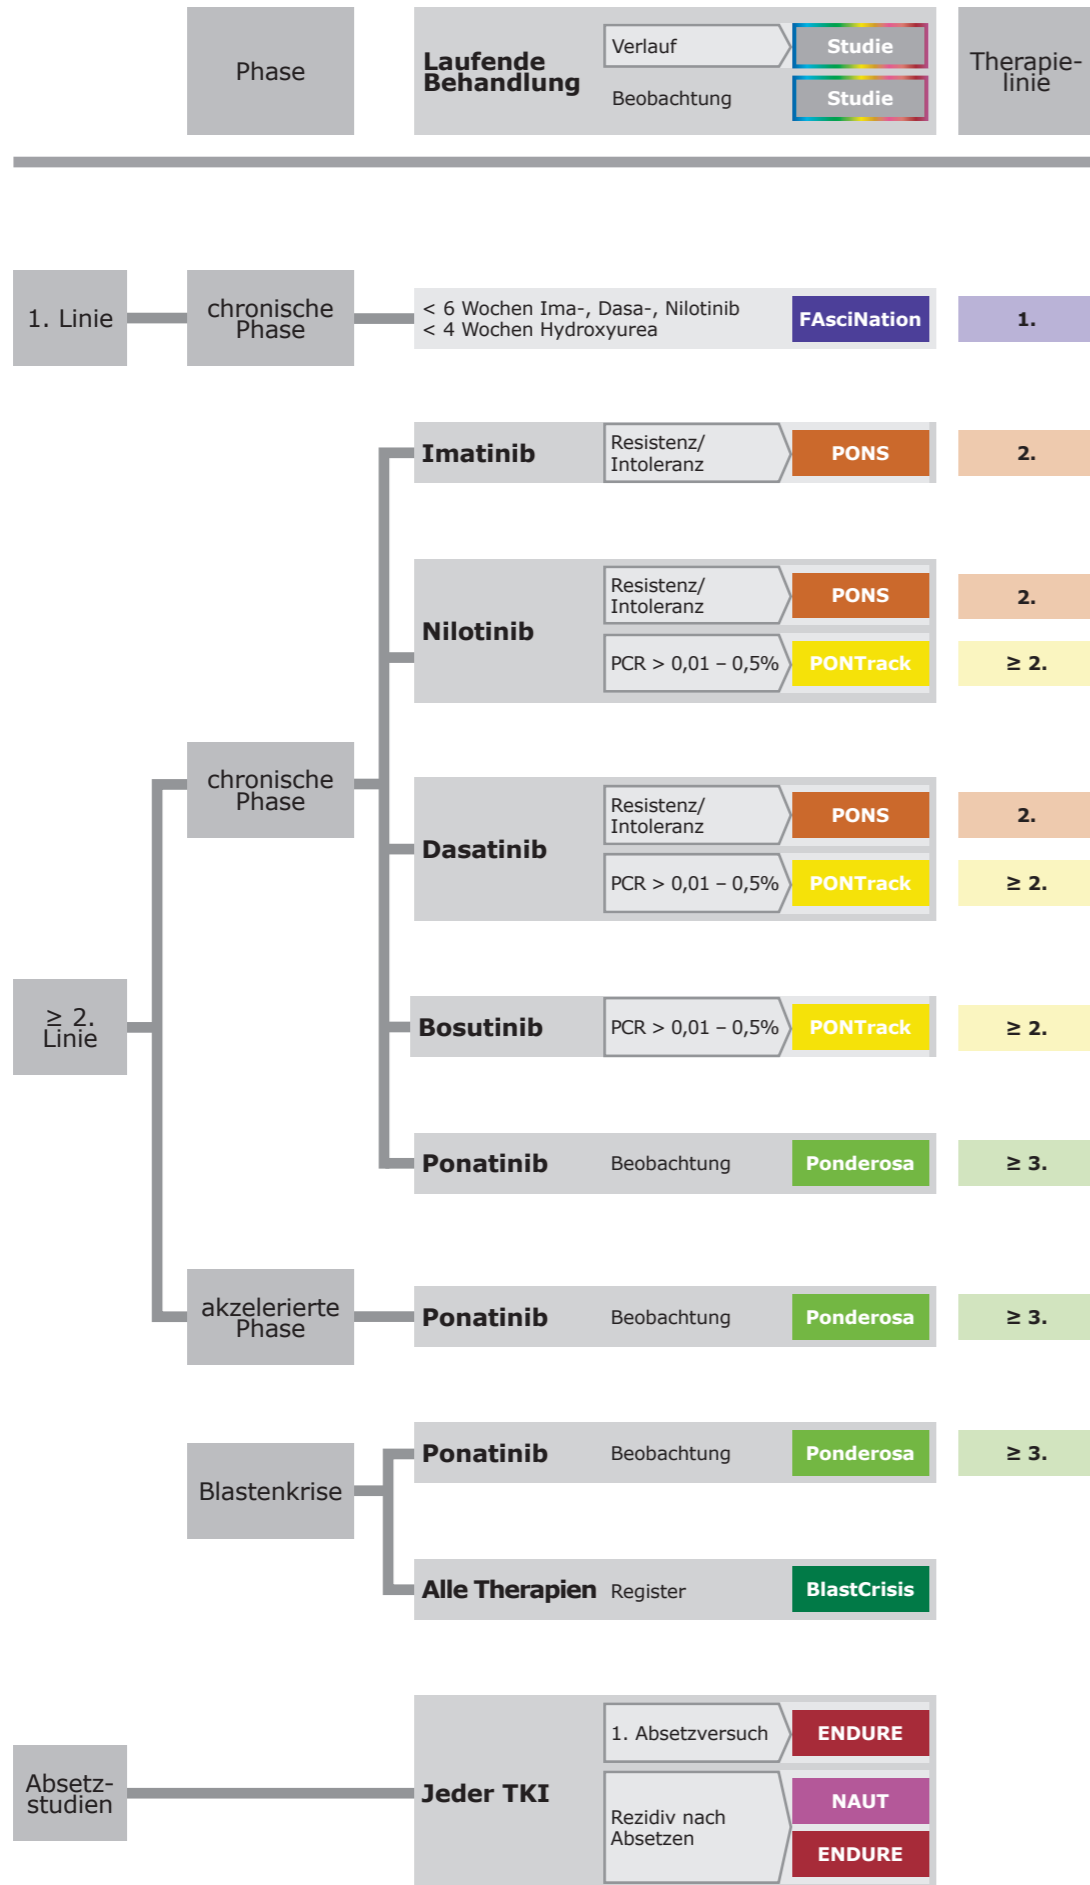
Phase

Laufende Behandlung

Verlauf

Studie

Beobachtung

Studie

Therapielinie

1. Linie

chronische Phase

< 6 Wochen Ima-, Dasa-, Nilotinib
< 4 Wochen Hydroxyurea

FAsciNation

1.

Imatinib

Resistenz/ Intoleranz

PONS

2.

Nilotinib

Resistenz/ Intoleranz

PONS

2.

PCR > 0,01 – 0,5%

PONTrack

≥ 2.

chronische Phase

Dasatinib

Resistenz/ Intoleranz

PONS

2.

PCR > 0,01 – 0,5%

PONTrack

≥ 2.

≥ 2. Linie

Bosutinib

PCR > 0,01 – 0,5%

PONTrack

≥ 2.

Ponatinib

Beobachtung

Ponderosa

≥ 3.

akzelerierte Phase

Ponatinib

Beobachtung

Ponderosa

≥ 3.

Blastenkrise

Ponatinib

Beobachtung

Ponderosa

≥ 3.

Alle Therapien

Register

BlastCrisis

Absetzstudien

Jeder TKI

1. Absetzversuch

ENDURE

Rezidiv nach Absetzen

NAUT

ENDURE